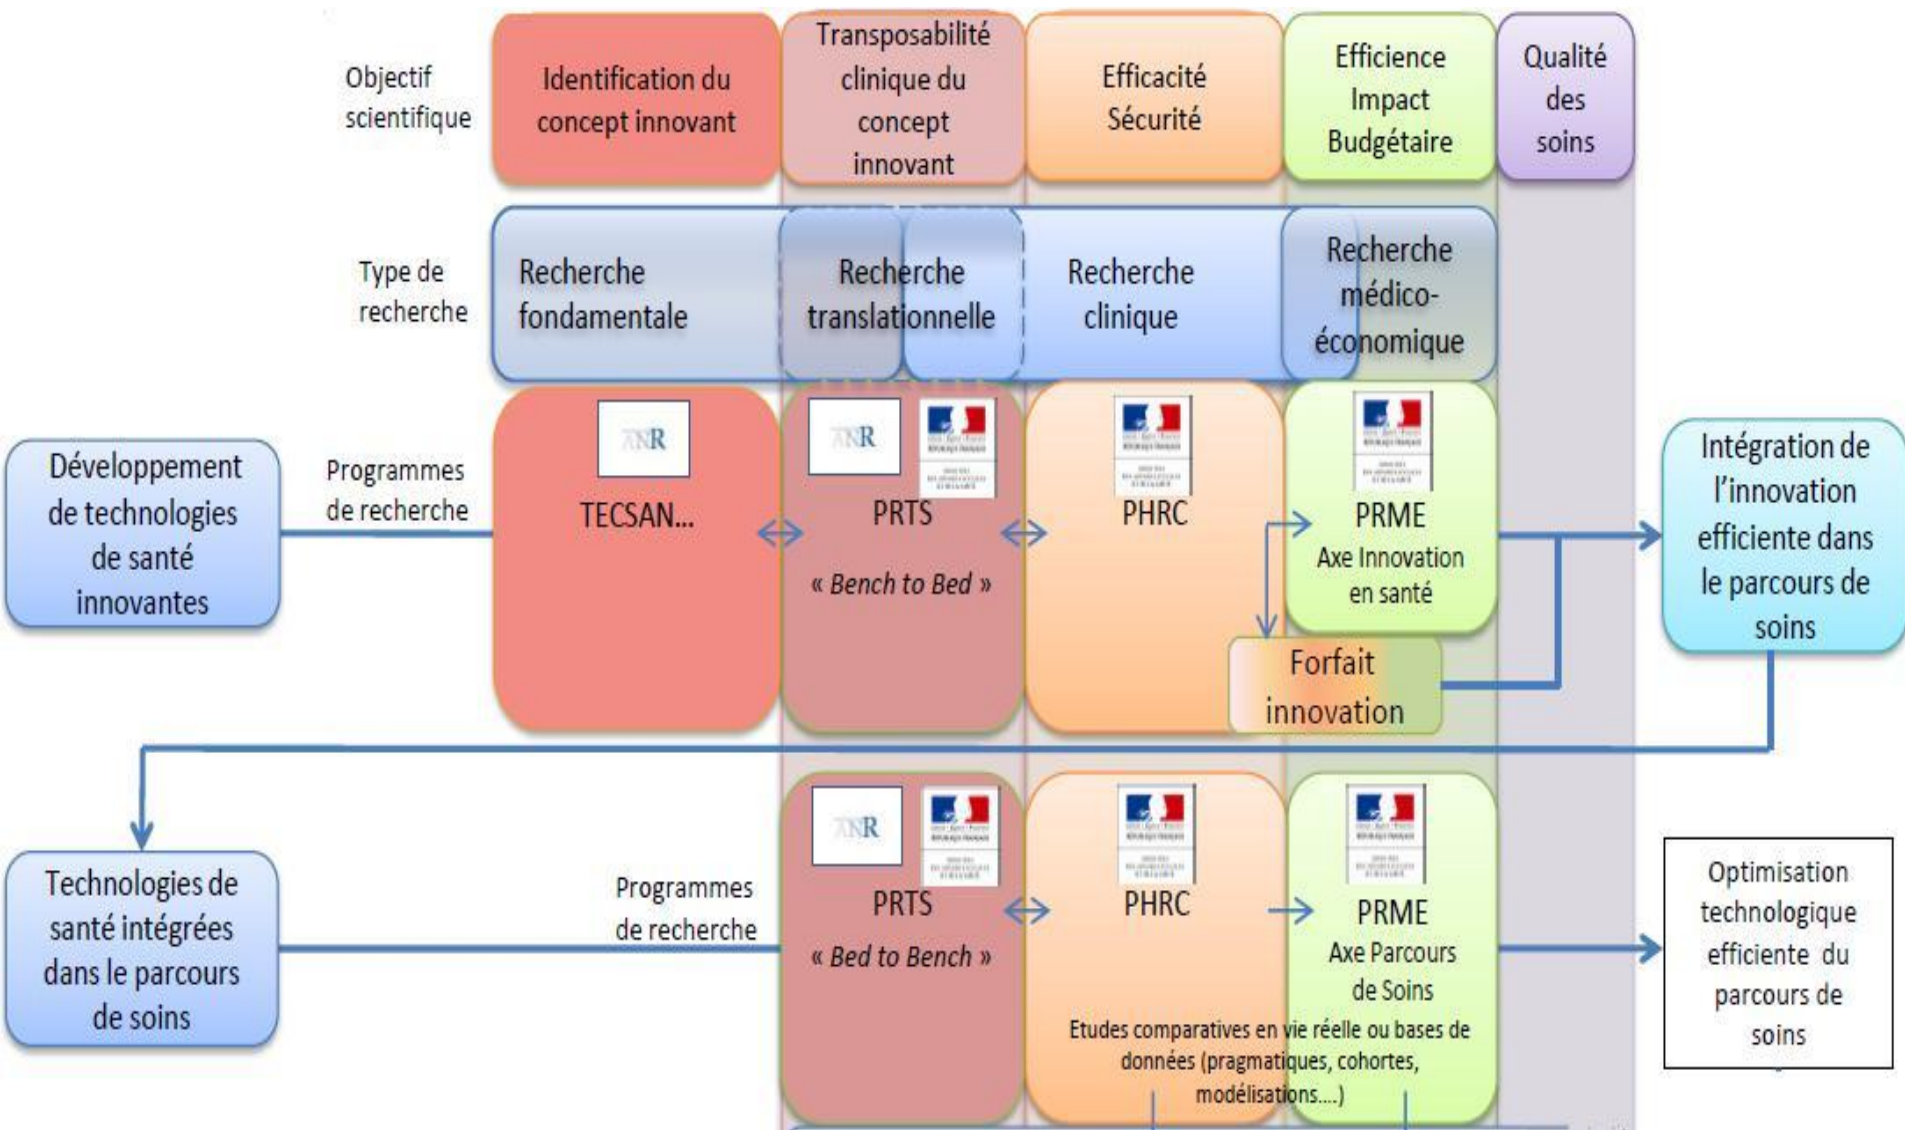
Objectif scientifique

Identification du concept innovant

Transposabilité clinique du concept innovant

Efficacité Sécurité

Efficience Impact Budgétaire

Qualité des soins

Type de recherche

Recherche fondamentale

Recherche translationnelle

Recherche clinique

Recherche médico-économique

Développement de technologies de santé innovantes

Programmes de recherche

ANR

TECSAN...

ANR

PRTS

« Bench to Bed »

PHRC

PRME

Axe Innovation en santé

Forfait innovation

Intégration de l'innovation efficiente dans le parcours de soins

Technologies de santé intégrées dans le parcours de soins

Programmes de recherche

ANR

PRTS

« Bed to Bench »

PHRC

PRME

Axe Parcours de Soins

Etudes comparatives en vie réelle ou bases de données (pragmatiques, cohortes, modélisations....)

Optimisation technologique efficiente du parcours de soins